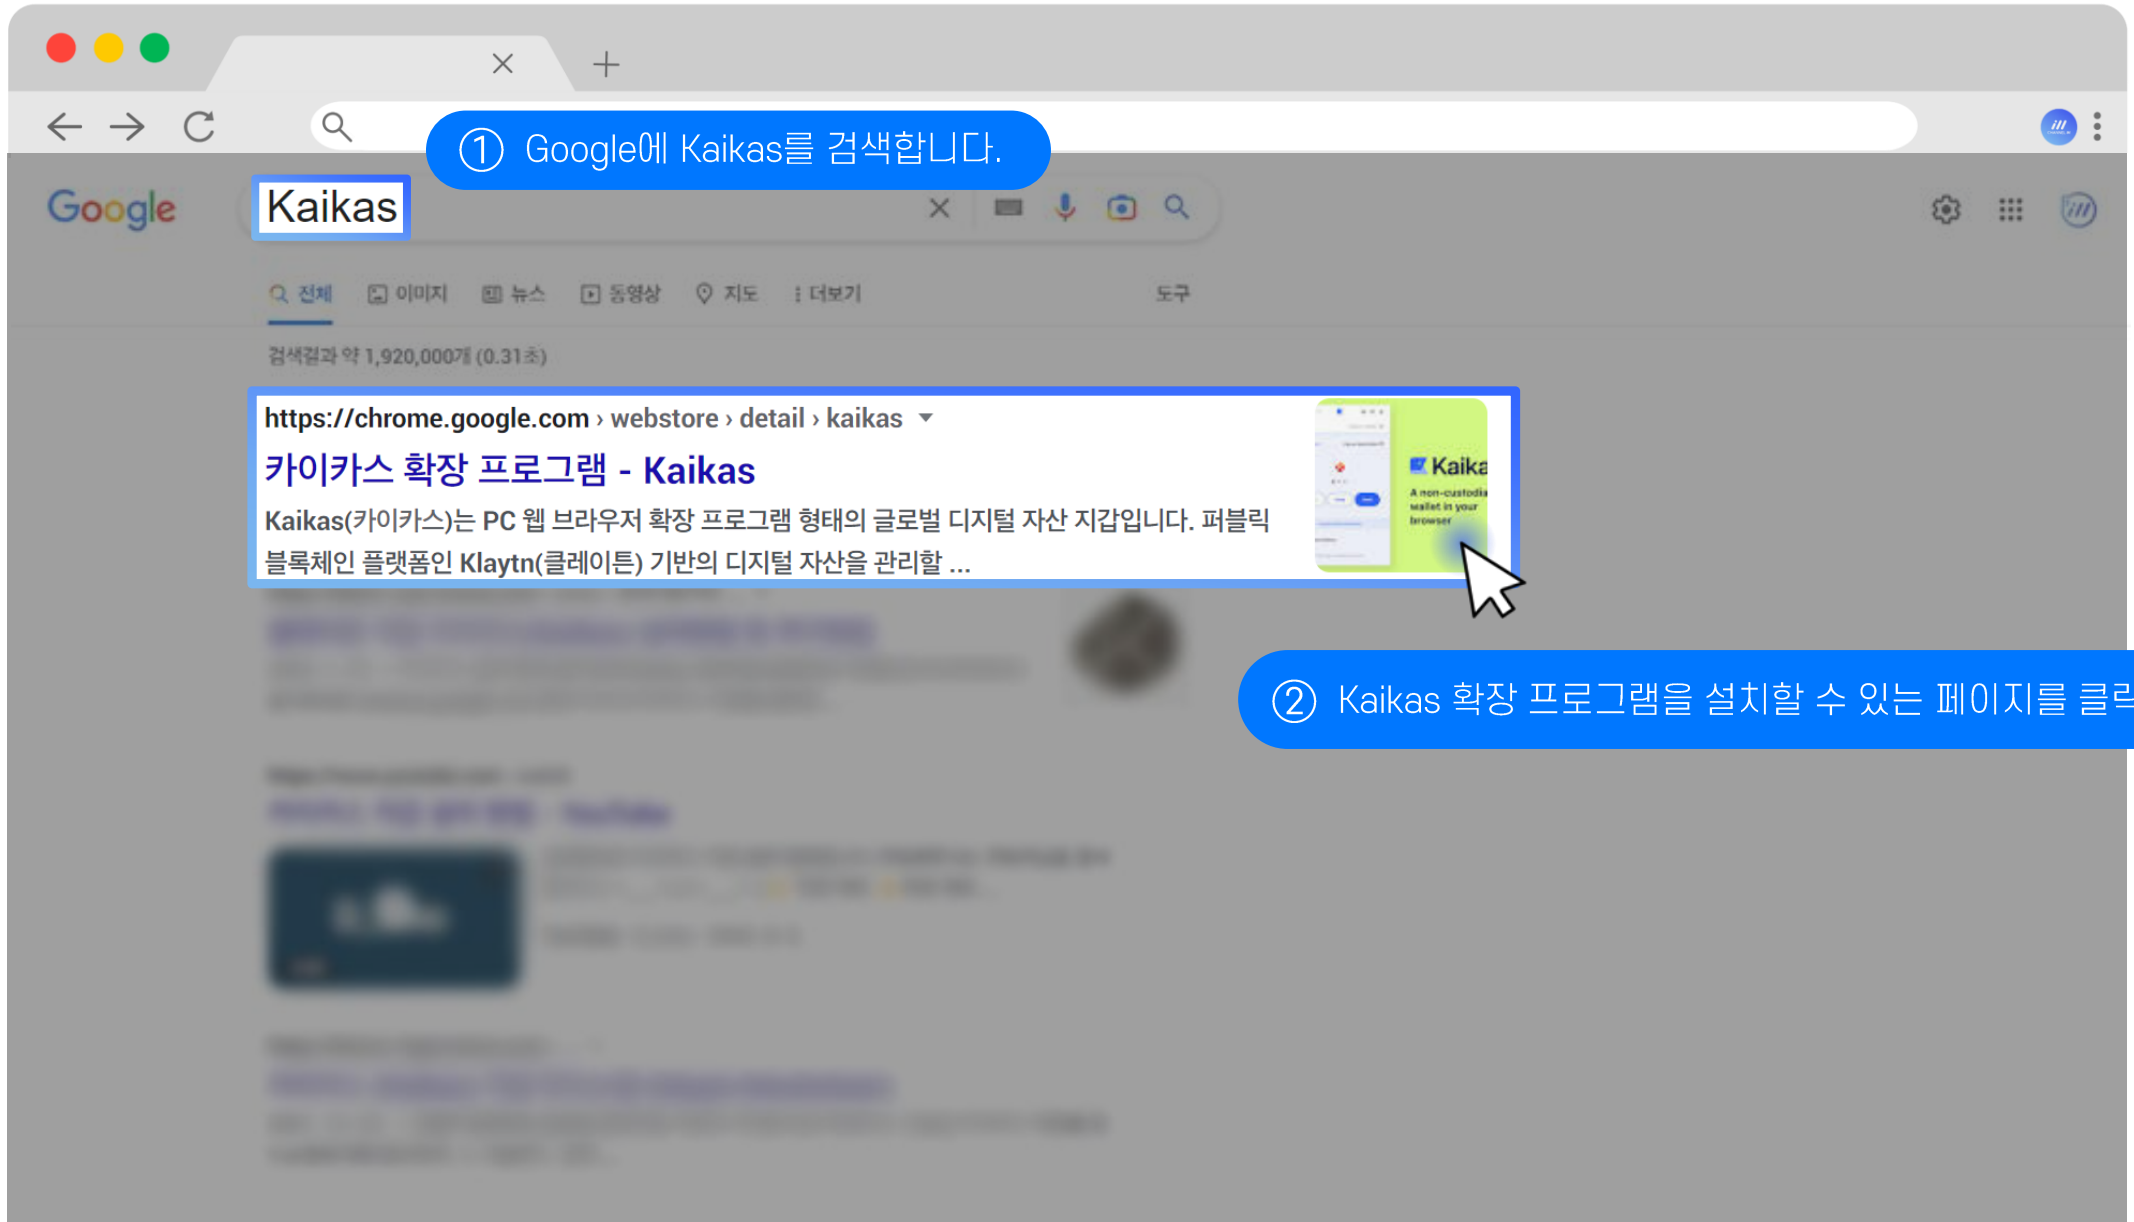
① Google에 Kaikas를 검색합니다.

Google

Kaikas

전체 이미지 뉴스 동영상 지도 더보기 도구

검색결과 약 1,920,000개 (0.31초)

https://chrome.google.com › webstore › detail › kaikas

카이카스 확장 프로그램 - Kaikas

Kaikas(카이카스)는 PC 웹 브라우저 확장 프로그램 형태의 글로벌 디지털 자산 지갑입니다. 퍼블릭 블록체인 플랫폼인 Klaytn(클레이튼) 기반의 디지털 자산을 관리할 ...

Kaika
A non-custodia wallet in your browser

② Kaikas 확장 프로그램을 설치할 수 있는 페이지를 클릭